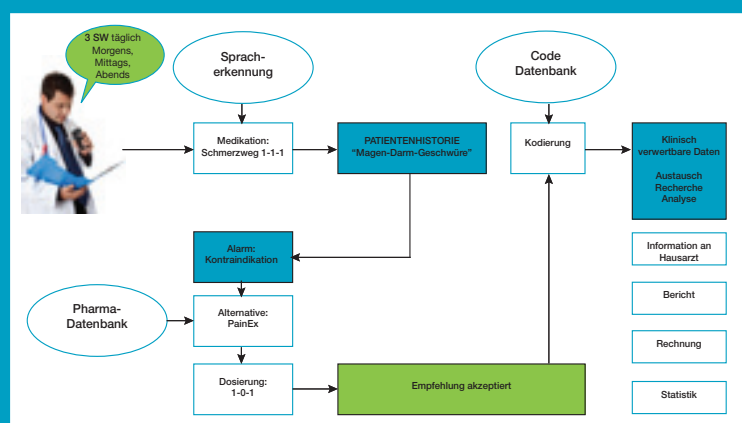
3 SW täglich Morgens, Mittags, Abends

Sprach-erkennung

Code Datenbank

Medikation: Schmerzweg 1-1-1

PATIENTENHISTORIE "Magen-Darm-Geschwüre"

Kodierung

Klinisch verwertbare Daten

Austausch Recherche Analyse

Alarm: Kontraindikation

Information an Hausarzt

Pharma-Datenbank

Alternative: PainEx

Bericht

Rechnung

Dosierung: 1-0-1

Empfehlung akzeptiert

Statistik